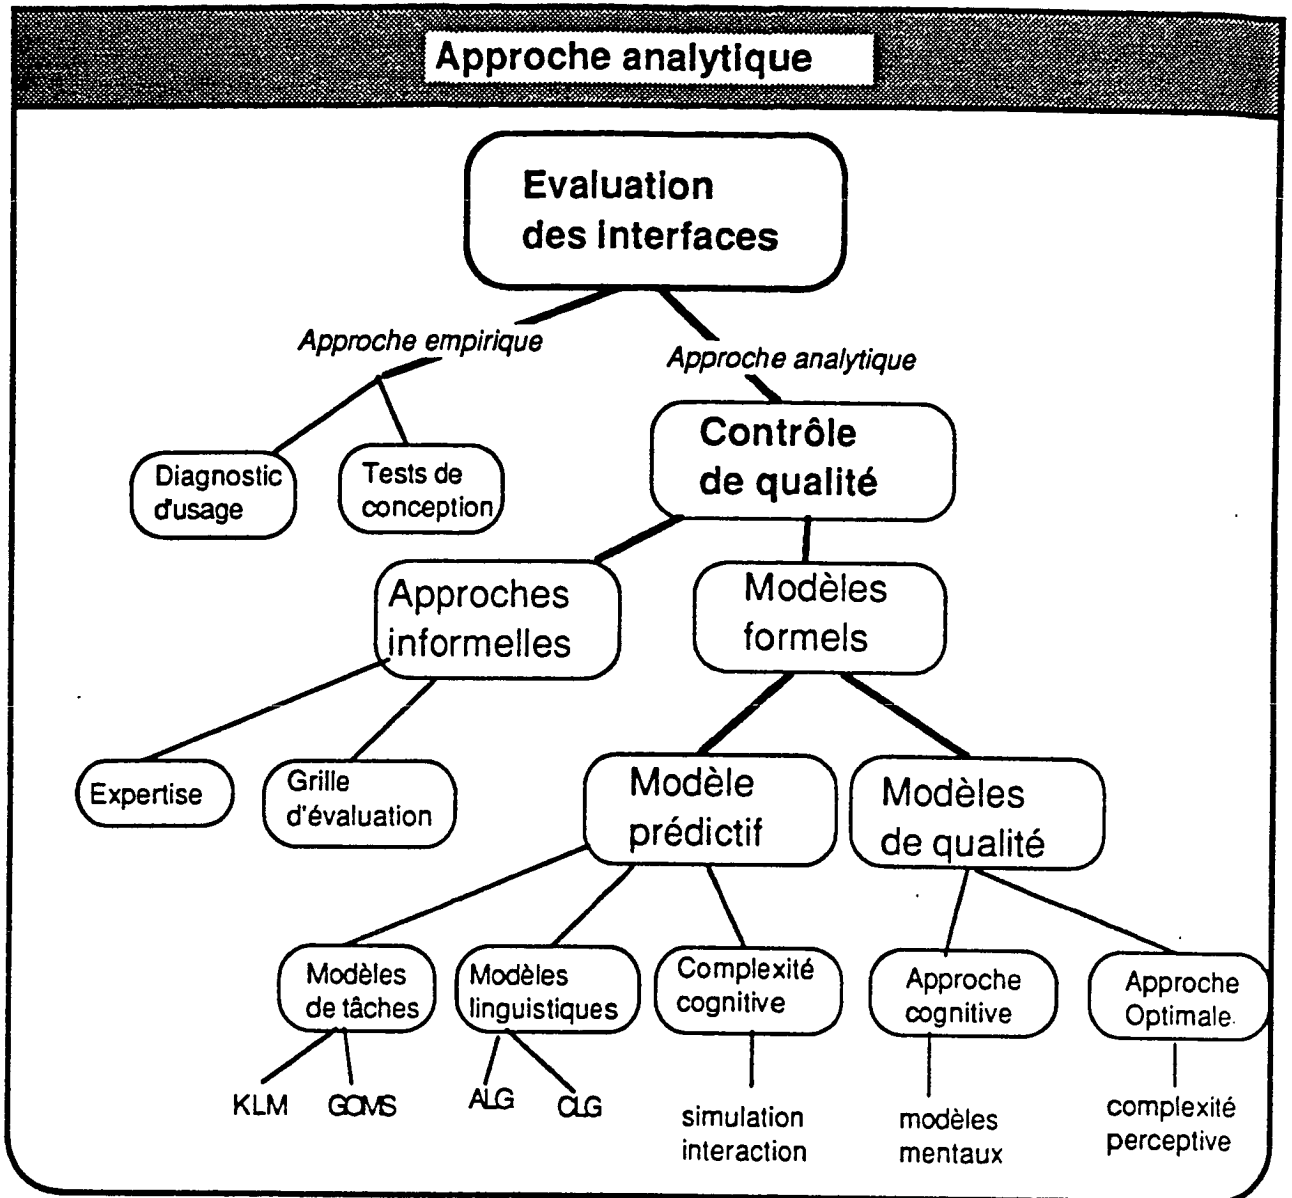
Approche analytique

Evaluation des interfaces

Approche empirique

Approche analytique

Diagnostic d'usage

Tests de conception

Contrôle de qualité

Approches informelles

Modèles formels

Expertise

Grille d'évaluation

Modèle prédictif

Modèles de qualité

Modèles de tâches

Modèles linguistiques

Complexité cognitive

Approche cognitive

Approche Optimale

KLM

GOMS

ALG

CLG

simulation interaction

modèles mentaux

complexité perceptive